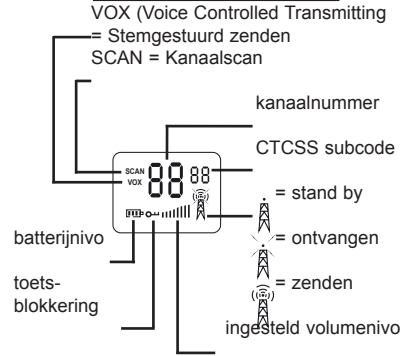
VOX (Voice Controlled Transmitting = Stemgestuurd zenden
SCAN = Kanaalscan

kanaalnummer

CTCSS subcode

SCAN
VOX
88 88

= stand by

batterijnivo

= ontvangen

toetsblokkering

= zenden

ingesteld volumenivo